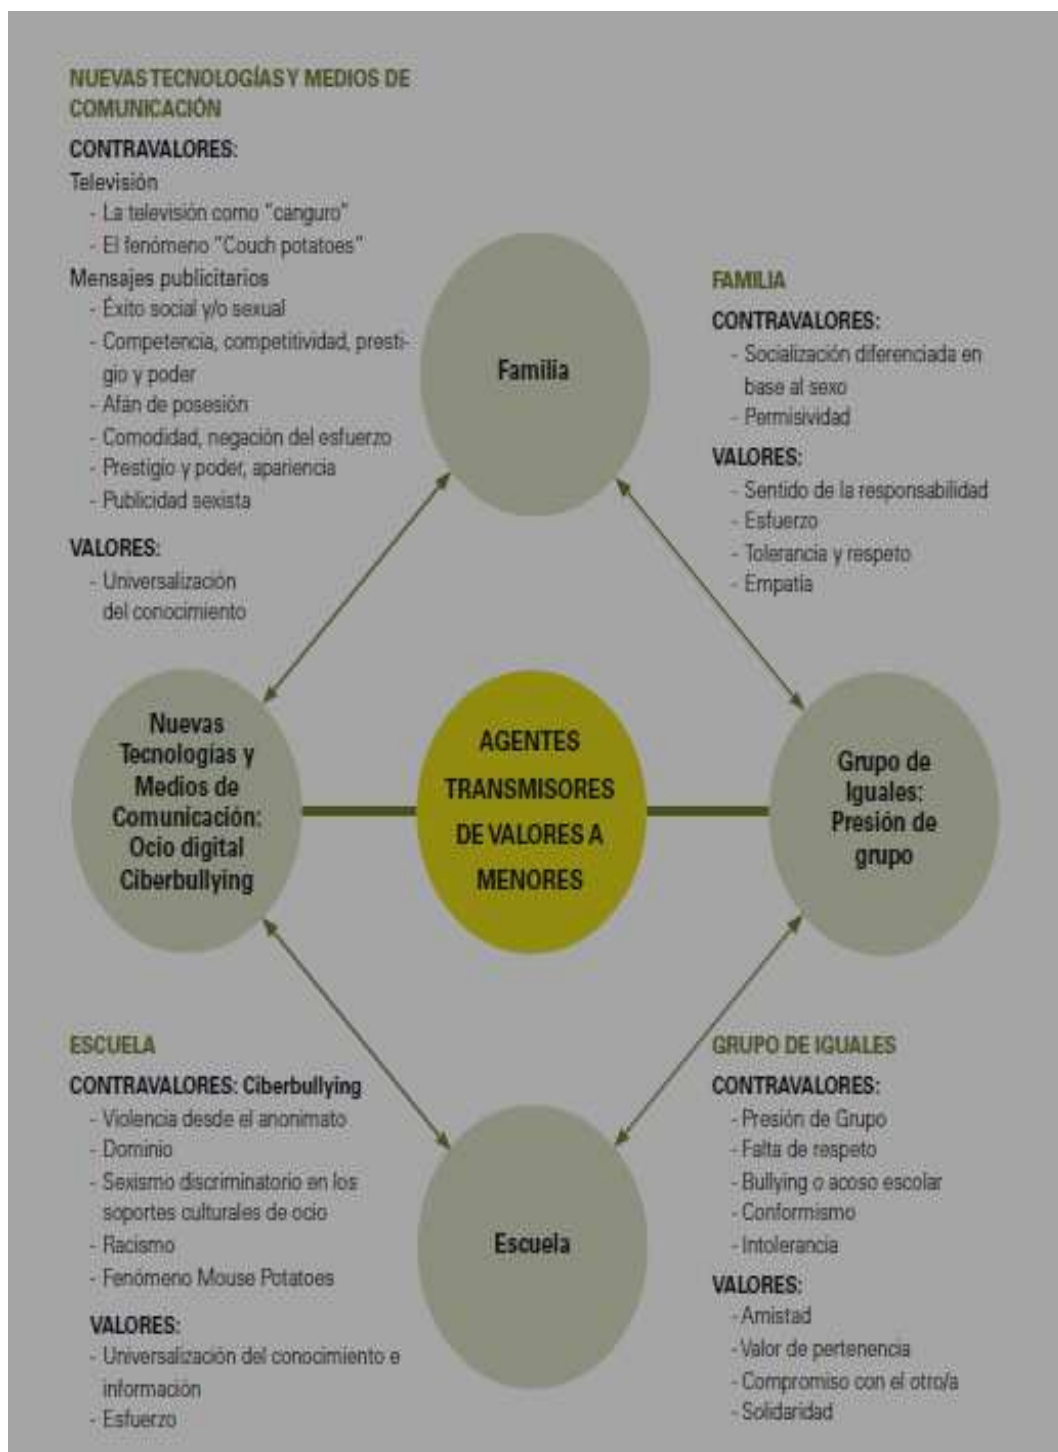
NUEVAS TECNOLOGÍAS Y MEDIOS DE COMUNICACIÓN

CONTRAVALORES:
Televisión
- La televisión como "canguro"
- El fenómeno "Couch potatoes"
Mensajes publicitarios
- Éxito social y/o sexual
- Competencia, competitividad, prestigio y poder
- Afán de posesión
- Comodidad, negación del esfuerzo
- Prestigio y poder, apariencia
- Publicidad sexista

VALORES:
- Universalización del conocimiento

Familia

FAMILIA

CONTRAVALORES:
- Socialización diferenciada en base al sexo
- Permisividad

VALORES:
- Sentido de la responsabilidad
- Esfuerzo
- Tolerancia y respeto
- Empatía

Nuevas Tecnologías y Medios de Comunicación: Ocio digital Ciberbullying

AGENTES TRANSMISORES DE VALORES A MENORES

Grupo de Iguales: Presión de grupo

ESCUELA

CONTRAVALORES: Ciberbullying
- Violencia desde el anonimato
- Dominio
- Sexismo discriminatorio en los soportes culturales de ocio
- Racismo
- Fenómeno Mouse Potatoes

VALORES:
- Universalización del conocimiento e información
- Esfuerzo

Escuela

GRUPO DE IGUALES

CONTRAVALORES:
- Presión de Grupo
- Falta de respeto
- Bullying o acoso escolar
- Conformismo
- Intolerancia

VALORES:
- Amistad
- Valor de pertenencia
- Compromiso con el otro/a
- Solidaridad